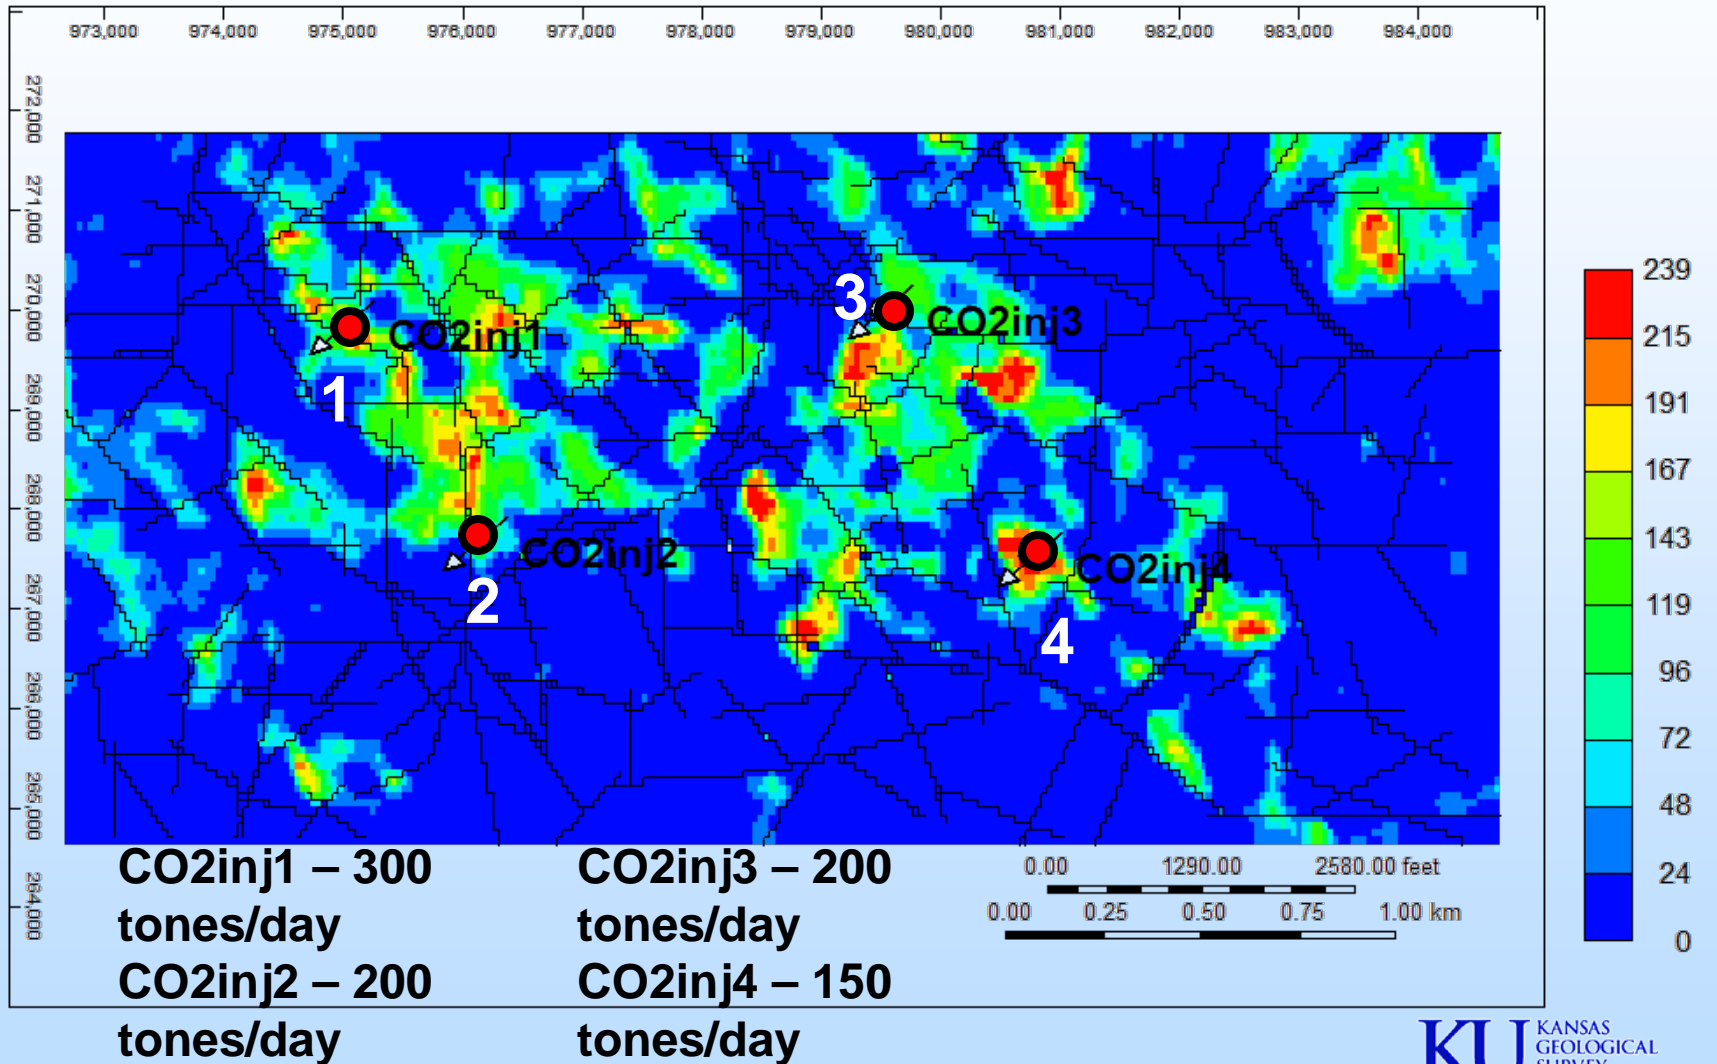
973,000 974,000 975,000 976,000 977,000 978,000 979,000 980,000 981,000 982,000 983,000 984,000

272,000
271,000
270,000
269,000
268,000
267,000
266,000
265,000
264,000

3
CO2inj1
CO2inj3
1
CO2inj2
2
CO2inj4
4

239
215
191
167
143
119
96
72
48
24
0

CO2inj1 – 300 tones/day
CO2inj2 – 200 tones/day

CO2inj3 – 200 tones/day
CO2inj4 – 150 tones/day

0.00 1290.00 2580.00 feet
0.00 0.25 0.50 0.75 1.00 km

KU KANSAS GEOLOGICAL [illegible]